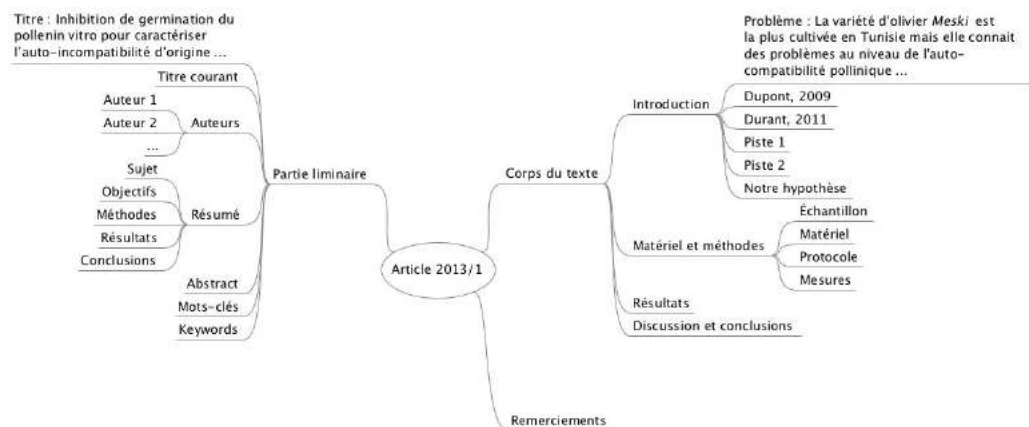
Titre : Inhibition de germination du pollenin vitro pour caractériser l'auto-incompatibilité d'origine ...

Titre courant

Auteur 1

Auteur 2

...

Auteurs

Sujet

Objectifs

Méthodes

Résumé

Résultats

Conclusions

Abstract

Mots-clés

Keywords

Partie liminaire

Article 2013/1

Remerciements

Corps du texte

Problème : La variété d'olivier *Meski* est la plus cultivée en Tunisie mais elle connait des problèmes au niveau de l'auto-compatibilité pollinique ...

Introduction

Dupont, 2009

Durant, 2011

Piste 1

Piste 2

Notre hypothèse

Matériel et méthodes

Échantillon

Matériel

Protocole

Mesures

Résultats

Discussion et conclusions